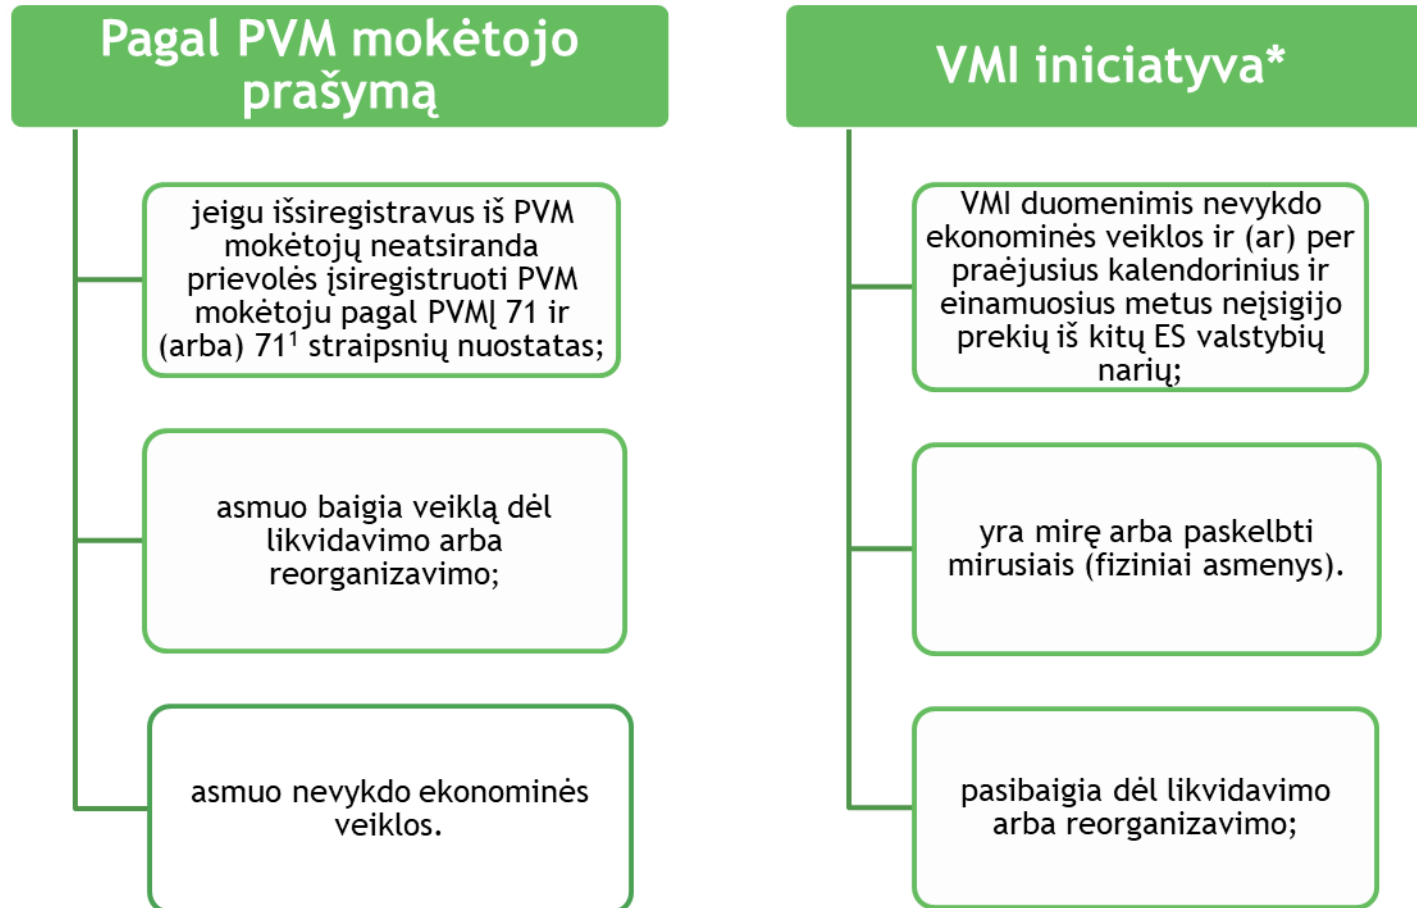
Pagal PVM mokėtojo prašymą

jeigu išsiregistravus iš PVM mokėtojų neatsiranda prievolės įsiregistruoti PVM mokėtoju pagal PVMĮ 71 ir (arba) $71^1$ straipsnių nuostatas;

asmuo baigia veiklą dėl likvidavimo arba reorganizavimo;

asmuo nevykdo ekonominės veiklos.

VMI iniciatyva*

VMI duomenimis nevykdo ekonominės veiklos ir (ar) per praėjusius kalendorinius ir einamuosius metus neįsigijo prekių iš kitų ES valstybių narių;

yra miręę arba paskelbti mirusiais (fiziniai asmenys).

pasibaigia dėl likvidavimo arba reorganizavimo;